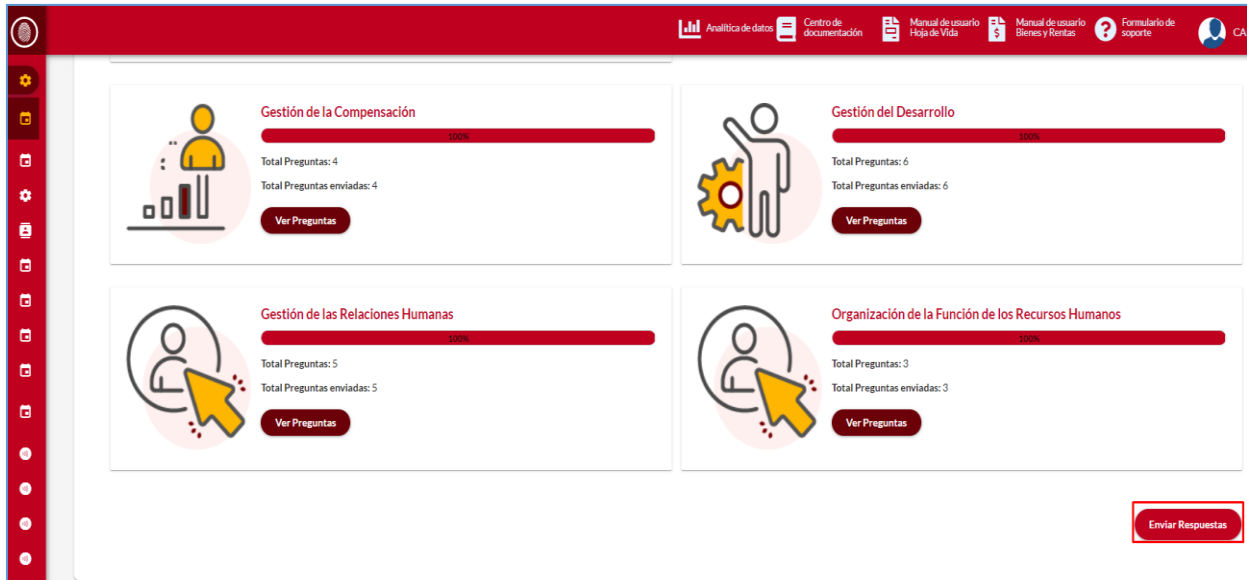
Analítica de datos Centro de documentación Manual de usuario Hoja de Vida Manual de usuario Bienes y Rentas Formulario de soporte CA

Gestión de la Compensación
100%
Total Preguntas: 4
Total Preguntas enviadas: 4
Ver Preguntas

Gestión del Desarrollo
100%
Total Preguntas: 6
Total Preguntas enviadas: 6
Ver Preguntas

Gestión de las Relaciones Humanas
100%
Total Preguntas: 5
Total Preguntas enviadas: 5
Ver Preguntas

Organización de la Función de los Recursos Humanos
100%
Total Preguntas: 3
Total Preguntas enviadas: 3
Ver Preguntas

Enviar Respuestas